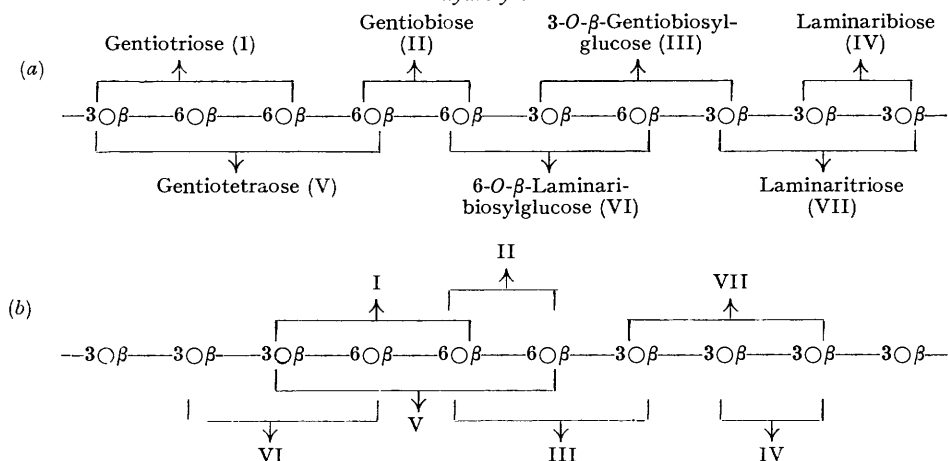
(a)

Gentiotriose (I)

Gentiobiose (II)

3-$O$-$\beta$-Gentiobiosylglucose (III)

Laminaribiose (IV)

—3○$\beta$——6○$\beta$——6○$\beta$——6○$\beta$——6○$\beta$——3○$\beta$——6○$\beta$——3○$\beta$——3○$\beta$——3○$\beta$

Gentiotetraose (V)

6-$O$-$\beta$-Laminaribiosylglucose (VI)

Laminaritriose (VII)

(b)

I

II

VII

—3○$\beta$——3○$\beta$——3○$\beta$——6○$\beta$——6○$\beta$——6○$\beta$——3○$\beta$——3○$\beta$——3○$\beta$——3○$\beta$—

V

VI

III

IV